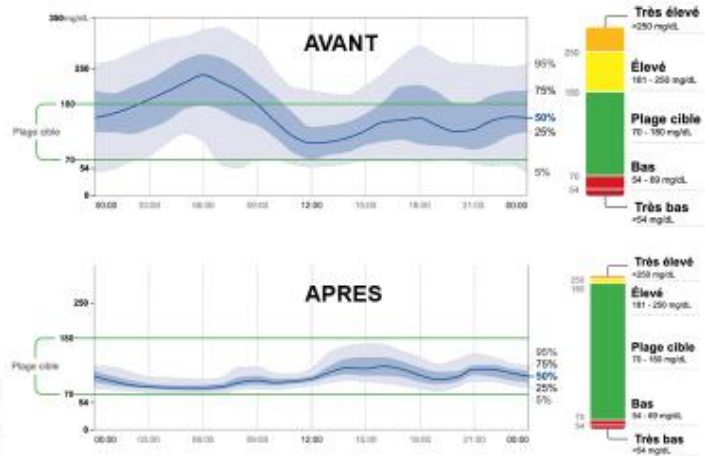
AVANT

350 mg/dL
250
180
70
54
0

Plage cible

95%
75%
50%
25%
5%

00:00 03:00 06:00 09:00 12:00 15:00 18:00 21:00 00:00

250
180
70
54

Très élevé
>250 mg/dL

Élevé
181 - 250 mg/dL

Plage cible
70 - 180 mg/dL

Bas
54 - 69 mg/dL

Très bas
<54 mg/dL

APRES

250
180
70
54
0

Plage cible

95%
75%
50%
25%
5%

00:00 03:00 06:00 09:00 12:00 15:00 18:00 21:00 00:00

250
180
70
54

Très élevé
>250 mg/dL

Élevé
181 - 250 mg/dL

Plage cible
70 - 180 mg/dL

Bas
54 - 69 mg/dL

Très bas
<54 mg/dL